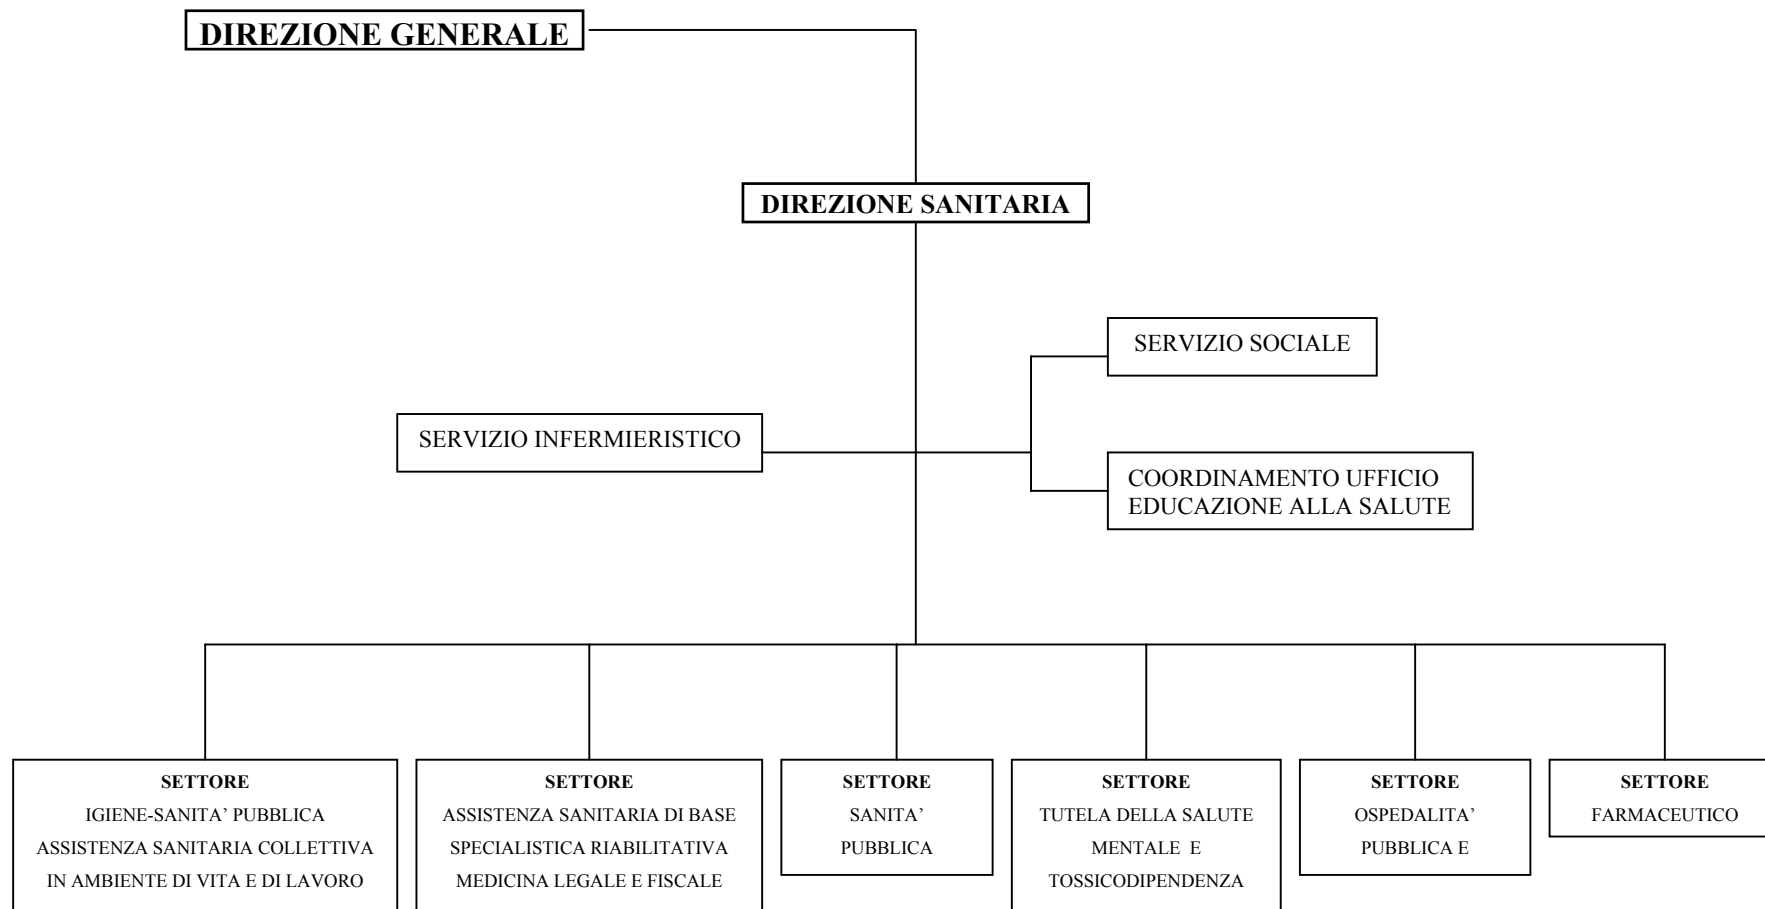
DIREZIONE GENERALE

DIREZIONE SANITARIA

SERVIZIO SOCIALE

SERVIZIO INFERMIERISTICO

COORDINAMENTO UFFICIO EDUCAZIONE ALLA SALUTE

SETTORE
IGIENE-SANITA' PUBBLICA
ASSISTENZA SANITARIA COLLETTIVA
IN AMBIENTE DI VITA E DI LAVORO

SETTORE
ASSISTENZA SANITARIA DI BASE
SPECIALISTICA RIABILITATIVA
MEDICINA LEGALE E FISCALE

SETTORE
SANITA'
PUBBLICA

SETTORE
TUTELA DELLA SALUTE
MENTALE E
TOSSICODIPENDENZA

SETTORE
OSPEDALITA'
PUBBLICA E

SETTORE
FARMACEUTICO